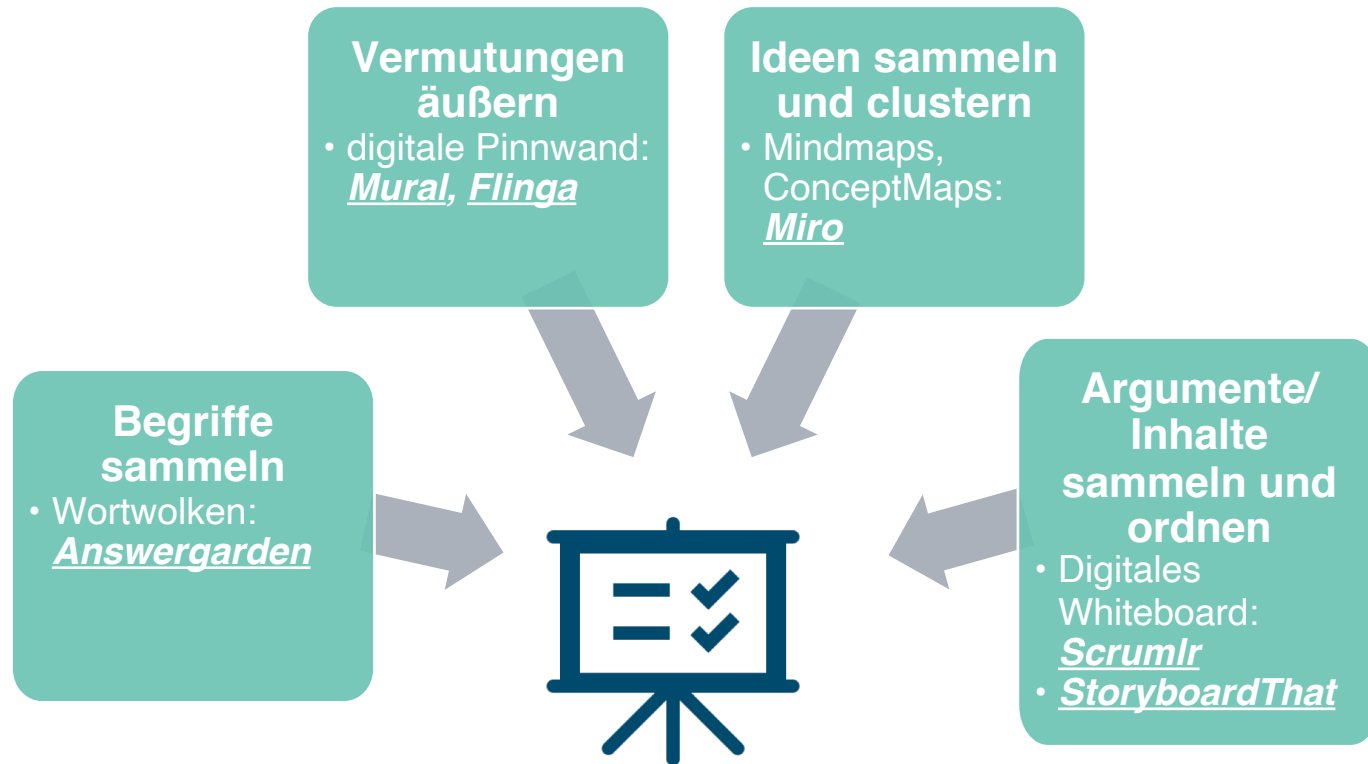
Vermutungen äußern
• digitale Pinnwand: Mural, Flinga

Ideen sammeln und clustern
• Mindmaps, ConceptMaps: Miro

Begriffe sammeln
• Wortwolken: Answergarden

Argumente/ Inhalte sammeln und ordnen
• Digitales Whiteboard: Scrumlr
• StoryboardThat